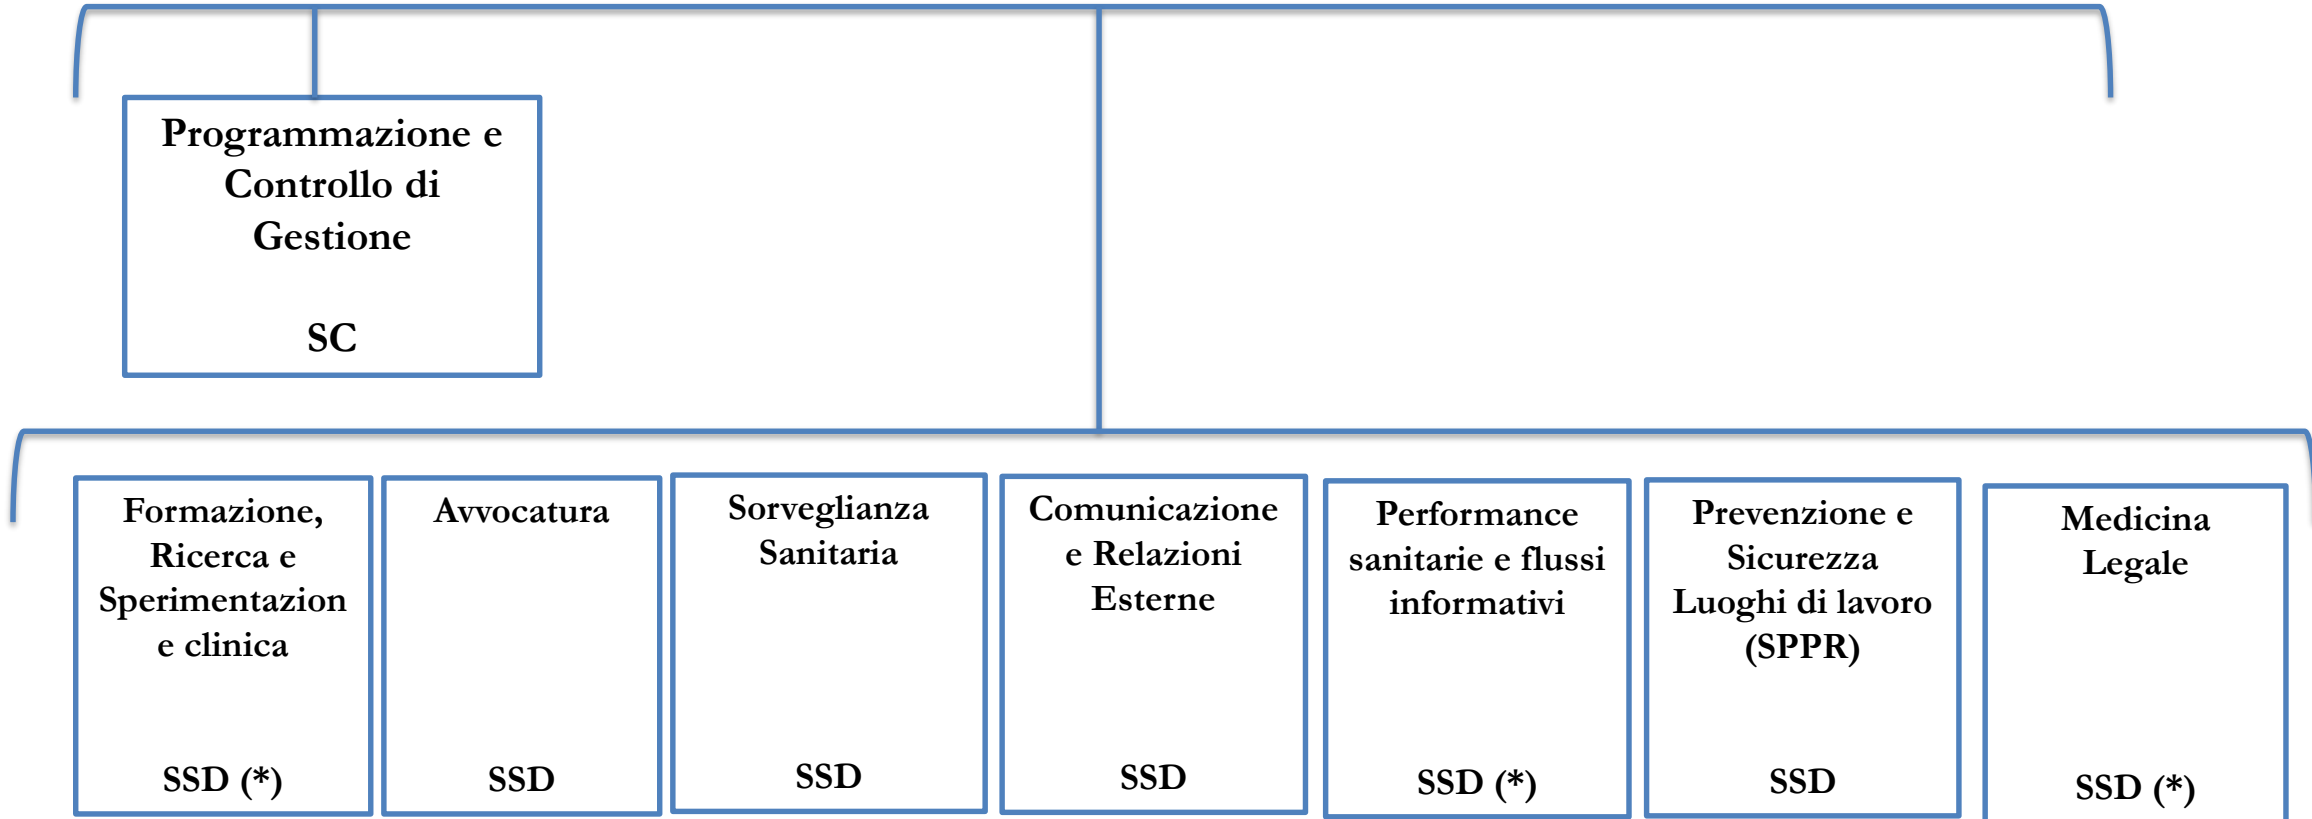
Programmazione e Controllo di Gestione

SC

Formazione, Ricerca e Sperimentazion e clinica

SSD (*)

Avvocatura

SSD

Sorveglianza Sanitaria

SSD

Comunicazione e Relazioni Esterne

SSD

Performance sanitarie e flussi informativi

SSD (*)

Prevenzione e Sicurezza Luoghi di lavoro (SPPR)

SSD

Medicina Legale

SSD (*)